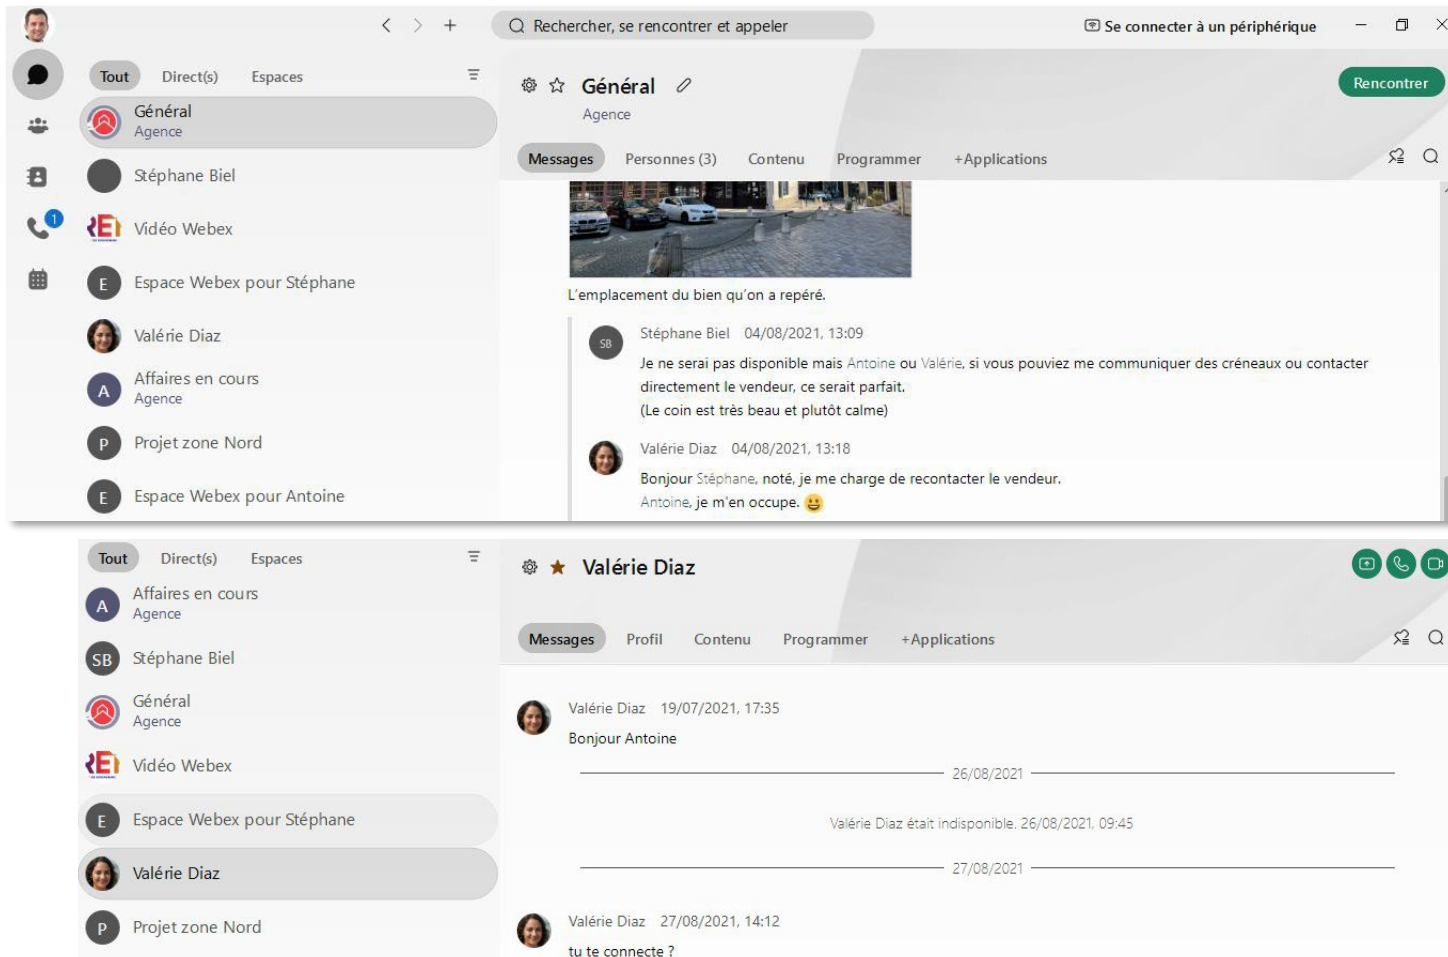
Rechercher, se rencontrer et appeler
Se connecter à un périphérique

Tout Direct(s) Espaces

Général
Agence

Stéphane Biel

Vidéo Webex

E Espace Webex pour Stéphane

Valérie Diaz

A Affaires en cours
Agence

P Projet zone Nord

E Espace Webex pour Antoine

Général
Agence

Rencontrer

Messages Personnes (3) Contenu Programmer +Applications

L'emplacement du bien qu'on a repéré.

SB Stéphane Biel 04/08/2021, 13:09
Je ne serai pas disponible mais Antoine ou Valérie, si vous pouviez me communiquer des créneaux ou contacter directement le vendeur, ce serait parfait.
(Le coin est très beau et plutôt calme)

Valérie Diaz 04/08/2021, 13:18
Bonjour Stéphane, noté, je me charge de recontacter le vendeur.
Antoine, je m'en occupe.

Tout Direct(s) Espaces

A Affaires en cours
Agence

SB Stéphane Biel

Général
Agence

Vidéo Webex

E Espace Webex pour Stéphane

Valérie Diaz

P Projet zone Nord

Valérie Diaz

Messages Profil Contenu Programmer +Applications

Valérie Diaz 19/07/2021, 17:35
Bonjour Antoine

26/08/2021

Valérie Diaz était indisponible. 26/08/2021, 09:45

27/08/2021

Valérie Diaz 27/08/2021, 14:12
tu te connecte ?